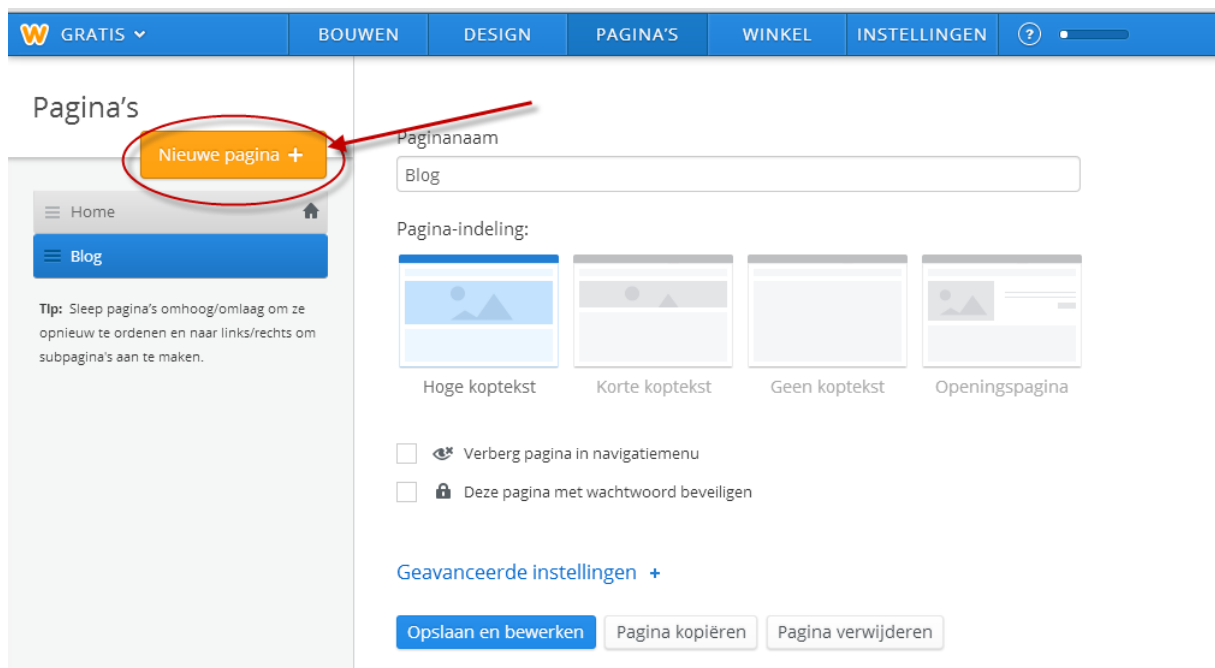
GRATIS BOUWEN DESIGN PAGINA'S WINKEL INSTELLINGEN ?

Pagina's

Nieuwe pagina +

Home

Blog

Tip: Sleep pagina's omhoog/omlaag om ze opnieuw te ordenen en naar links/rechts om subpagina's aan te maken.

Paginanaam

Blog

Pagina-indeling:

Hoge koptekst Korte koptekst Geen koptekst Openingspagina

Verberg pagina in navigatiemenu

Deze pagina met wachtwoord beveiligen

Geavanceerde instellingen +

Opslaan en bewerken Pagina kopiëren Pagina verwijderen